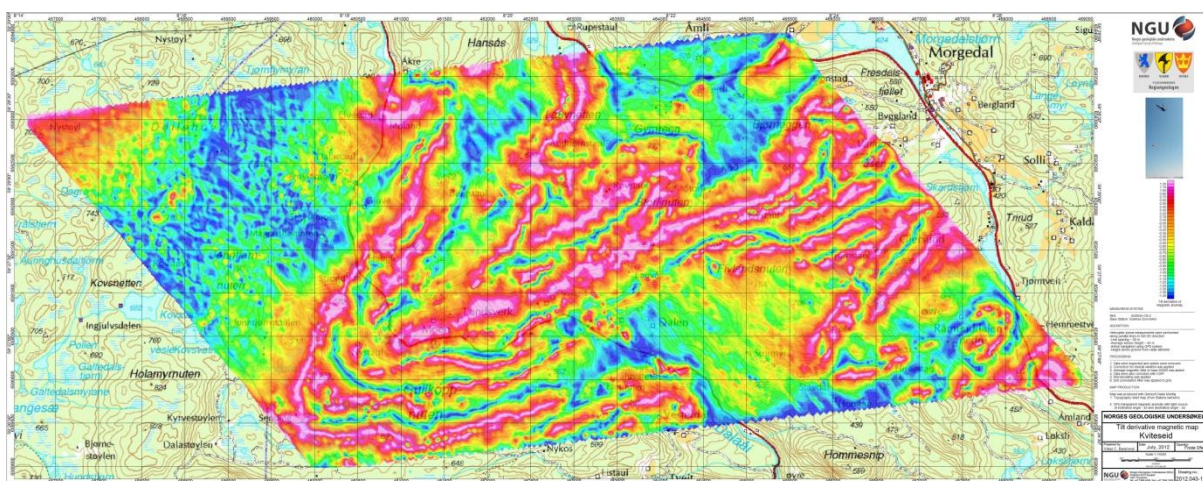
NGU

Nystøyl
676
Hansås
Rupestaul
Amli
Morgedal
Akre
Fresdals-fjellet
Bergland
Bygsland
Solli
Nystøyl
700
743
Kovsnettet
Ingjulvsdalen
Holamyrnuten
Kytvestøylen
Dalastøylen
Bjørne-støylen
Nykos
Hommesnip
Tvedt
Amland
Loksli
Trrud
Kaldt
Tjønveit
Skardsdjønn
Gymbeia
Nålen
Sollikollen
Galtedalsmyrane
Langesas
Pollen
705
690
824
665
648
589
430
452
618
420

NORGES GEOLOGISKE UNDERSØKELSE
Tilt derivative magnetic map
Kviteseid
July 2012
2012.040-1